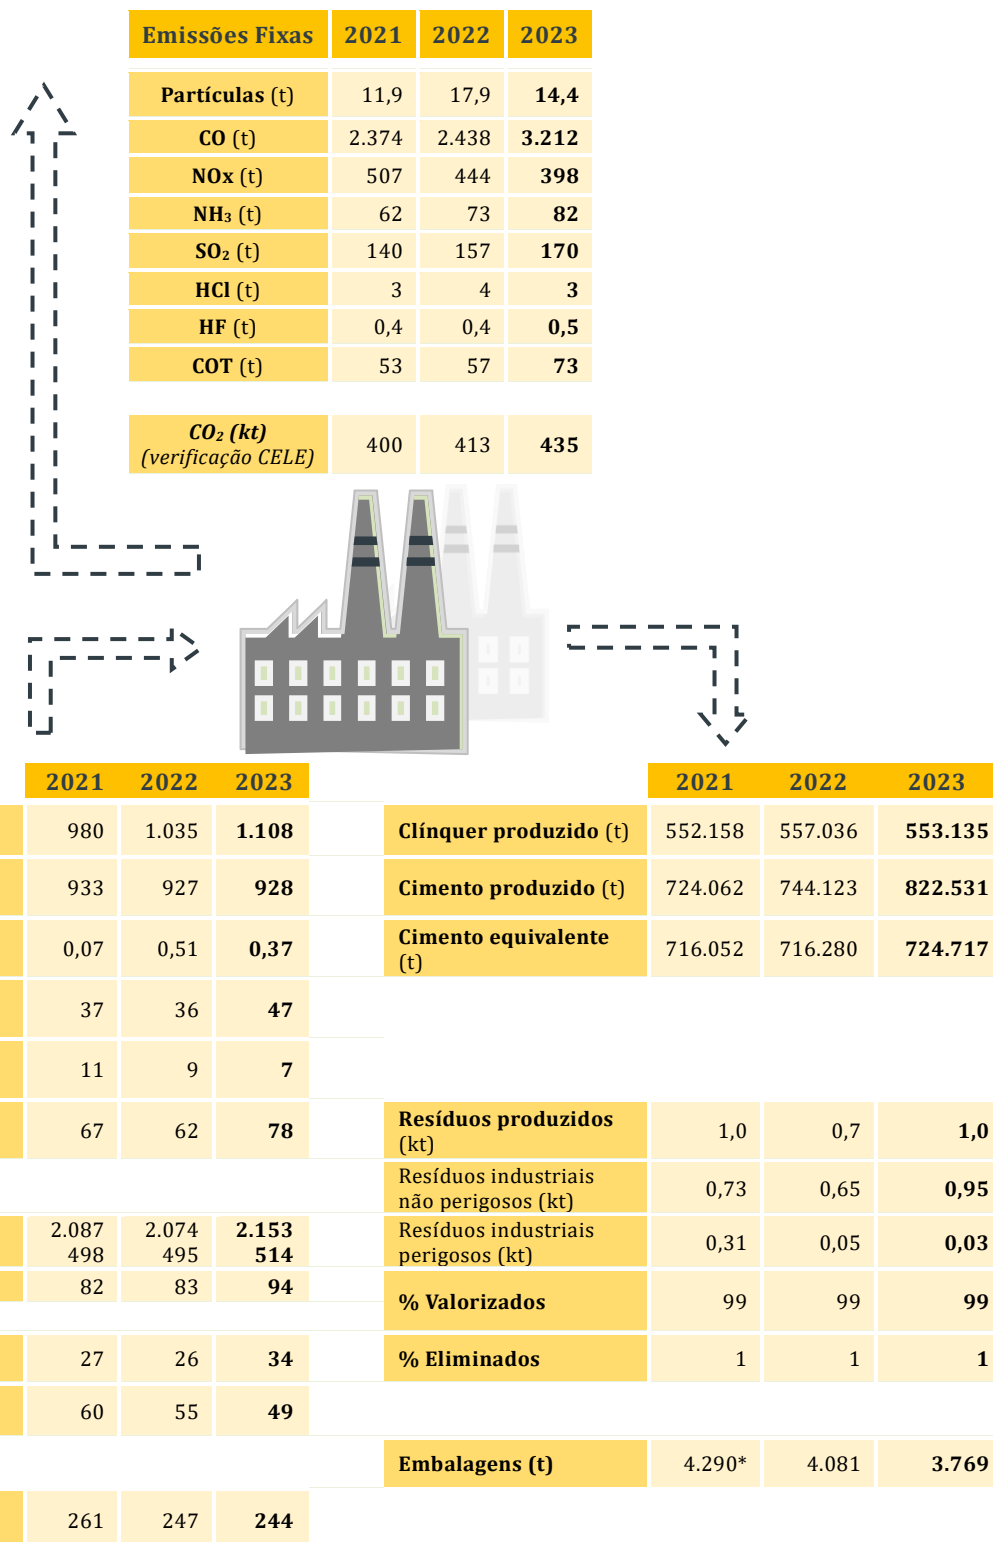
| Emissões Fixas | 2021 | 2022 | 2023 |
|---|---|---|---|
| Partículas (t) | 11,9 | 17,9 | 14,4 |
| CO (t) | 2.374 | 2.438 | 3.212 |
| NOx (t) | 507 | 444 | 398 |
| $NH_3$ (t) | 62 | 73 | 82 |
| $SO_2$ (t) | 140 | 157 | 170 |
| HCl (t) | 3 | 4 | 3 |
| HF (t) | 0,4 | 0,4 | 0,5 |
| COT (t) | 53 | 57 | 73 |
| $CO_2$ (kt) (verificação CELE) | 400 | 413 | 435 |

| 2021 | 2022 | 2023 |
|---|---|---|
| 980 | 1.035 | 1.108 |
| 933 | 927 | 928 |
| 0,07 | 0,51 | 0,37 |
| 37 | 36 | 47 |
| 11 | 9 | 7 |
| 67 | 62 | 78 |
| 2.087 498 | 2.074 495 | 2.153 514 |
| 82 | 83 | 94 |
| 27 | 26 | 34 |
| 60 | 55 | 49 |
| 261 | 247 | 244 |

| | 2021 | 2022 | 2023 |
|---|---|---|---|
| Clínquer produzido (t) | 552.158 | 557.036 | 553.135 |
| Cimento produzido (t) | 724.062 | 744.123 | 822.531 |
| Cimento equivalente (t) | 716.052 | 716.280 | 724.717 |
| Resíduos produzidos (kt) | 1,0 | 0,7 | 1,0 |
| Resíduos industriais não perigosos (kt) | 0,73 | 0,65 | 0,95 |
| Resíduos industriais perigosos (kt) | 0,31 | 0,05 | 0,03 |
| % Valorizados | 99 | 99 | 99 |
| % Eliminados | 1 | 1 | 1 |
| Embalagens (t) | 4.290* | 4.081 | 3.769 |